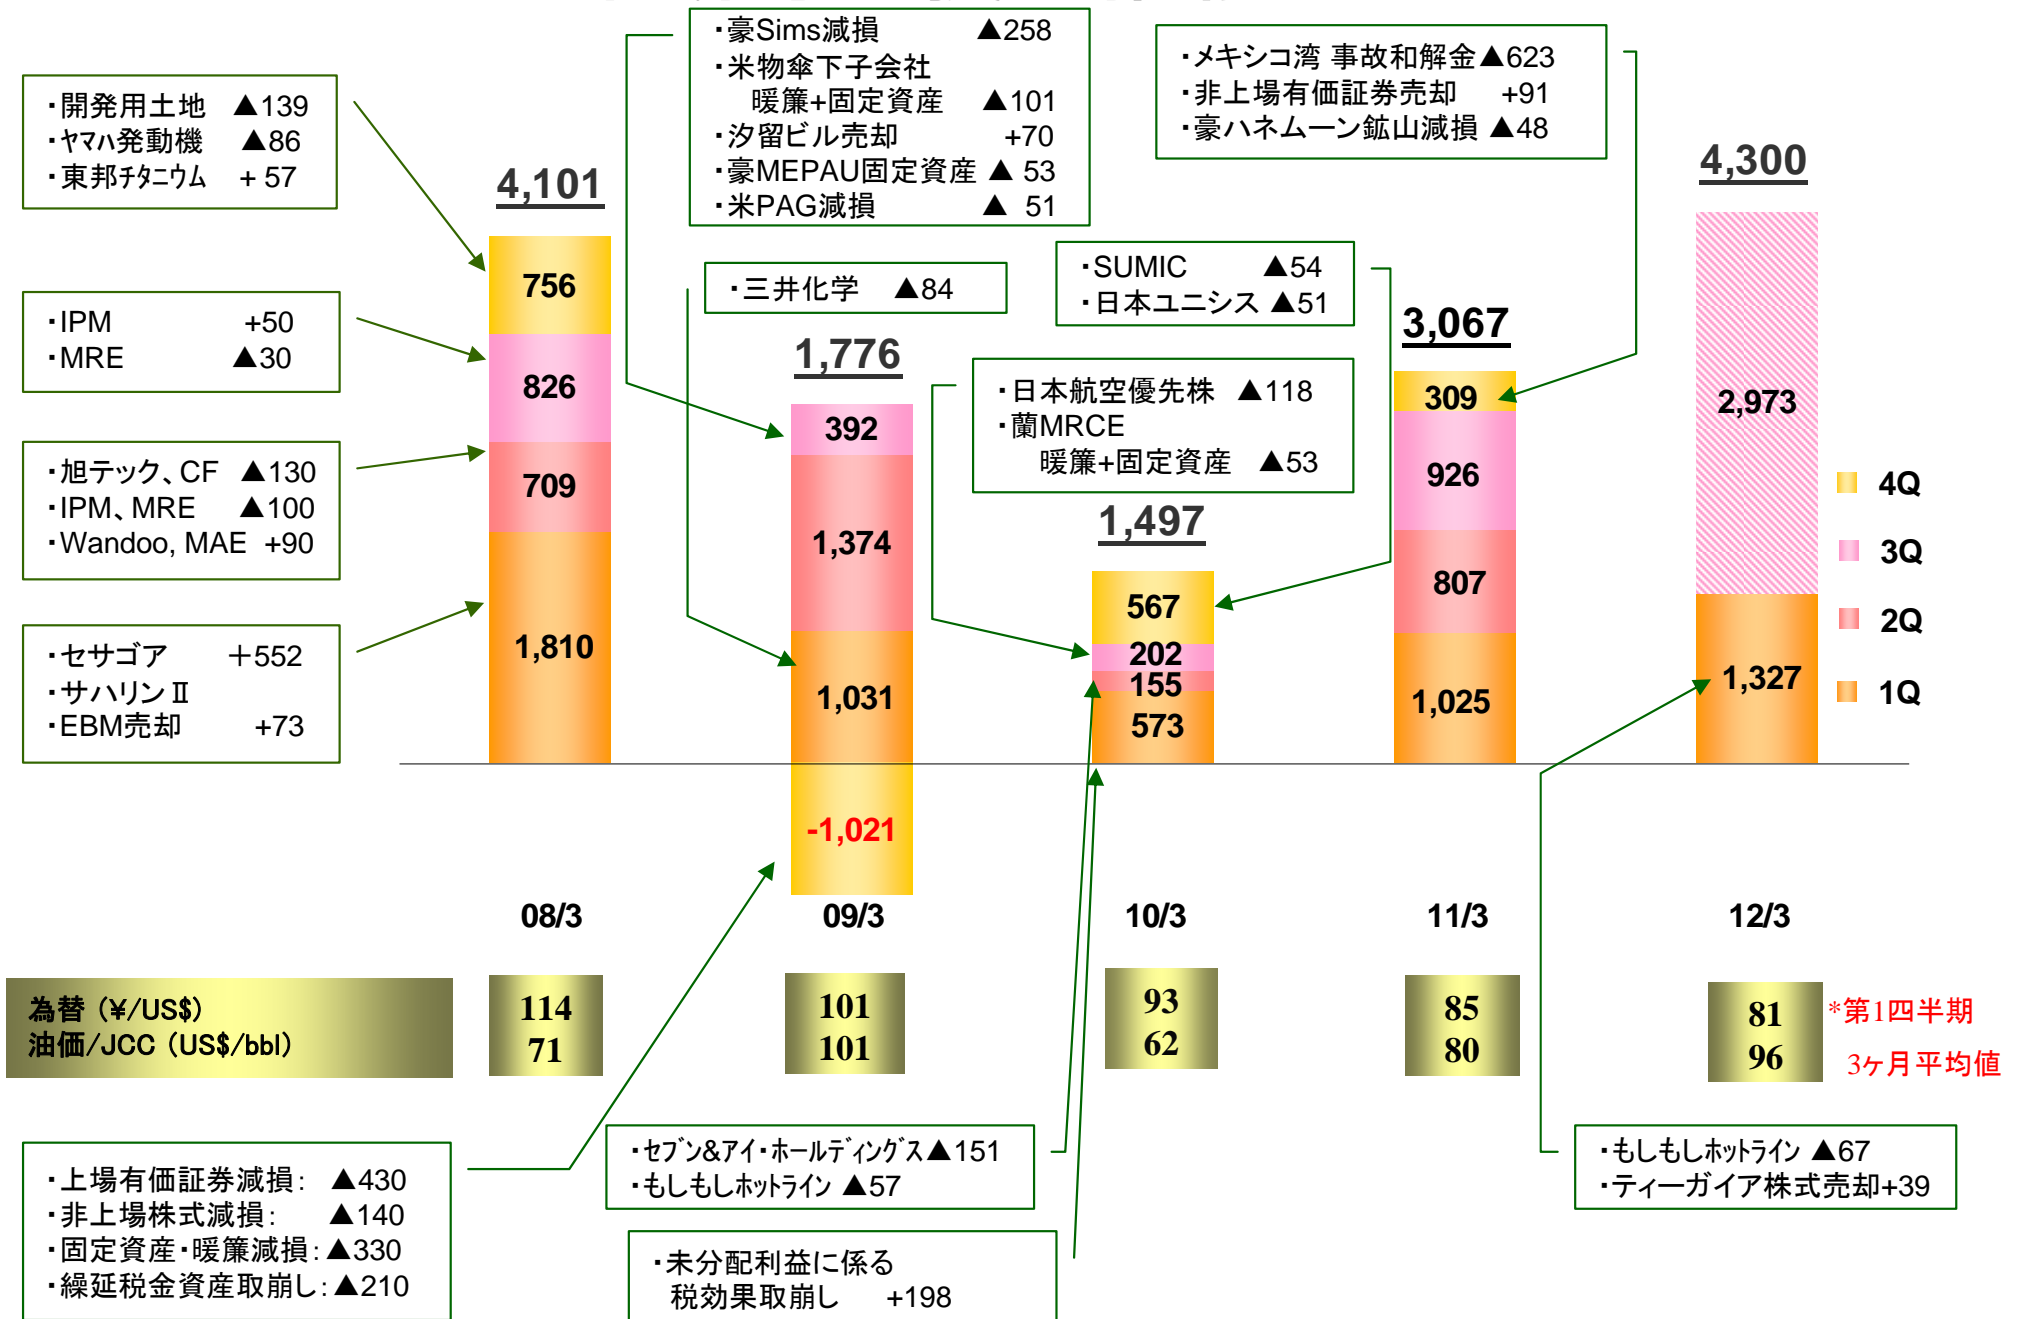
・開発用土地 ▲139
・ヤマハ発動機 ▲86
・東邦チタニウム ＋57

・IPM +50
・MRE ▲30

・旭テック、CF ▲130
・IPM、MRE ▲100
・Wandoo, MAE +90

・セサゴア ＋552
・サハリンⅡ
・EBM売却 +73

・豪Sims減損 ▲258
・米物傘下子会社 暖簾+固定資産 ▲101
・汐留ビル売却 +70
・豪MEPAU固定資産 ▲53
・米PAG減損 ▲51

・三井化学 ▲84

・メキシコ湾 事故和解金▲623
・非上場有価証券売却 +91
・豪ハネムーン鉱山減損 ▲48

・SUMIC ▲54
・日本ユニシス ▲51

・日本航空優先株 ▲118
・蘭MRCE 暖簾+固定資産 ▲53

4,101
756
826
709
1,810

1,776
392
1,374
1,031
-1,021

1,497
567
202
155
573

3,067
309
926
807
1,025

4,300
2,973
1,327

4Q
3Q
2Q
1Q

08/3
09/3
10/3
11/3
12/3

為替（¥/US$）
油価/JCC（US$/bbl）

114
71

101
101

93
62

85
80

81
96

*第1四半期 3ヶ月平均値

・上場有価証券減損: ▲430
・非上場株式減損: ▲140
・固定資産・暖簾減損: ▲330
・繰延税金資産取崩し: ▲210

・セブン&アイ・ホールディングス▲151
・もしもしホットライン ▲57

・未分配利益に係る 税効果取崩し +198

・もしもしホットライン ▲67
・ティーガイア株式売却+39